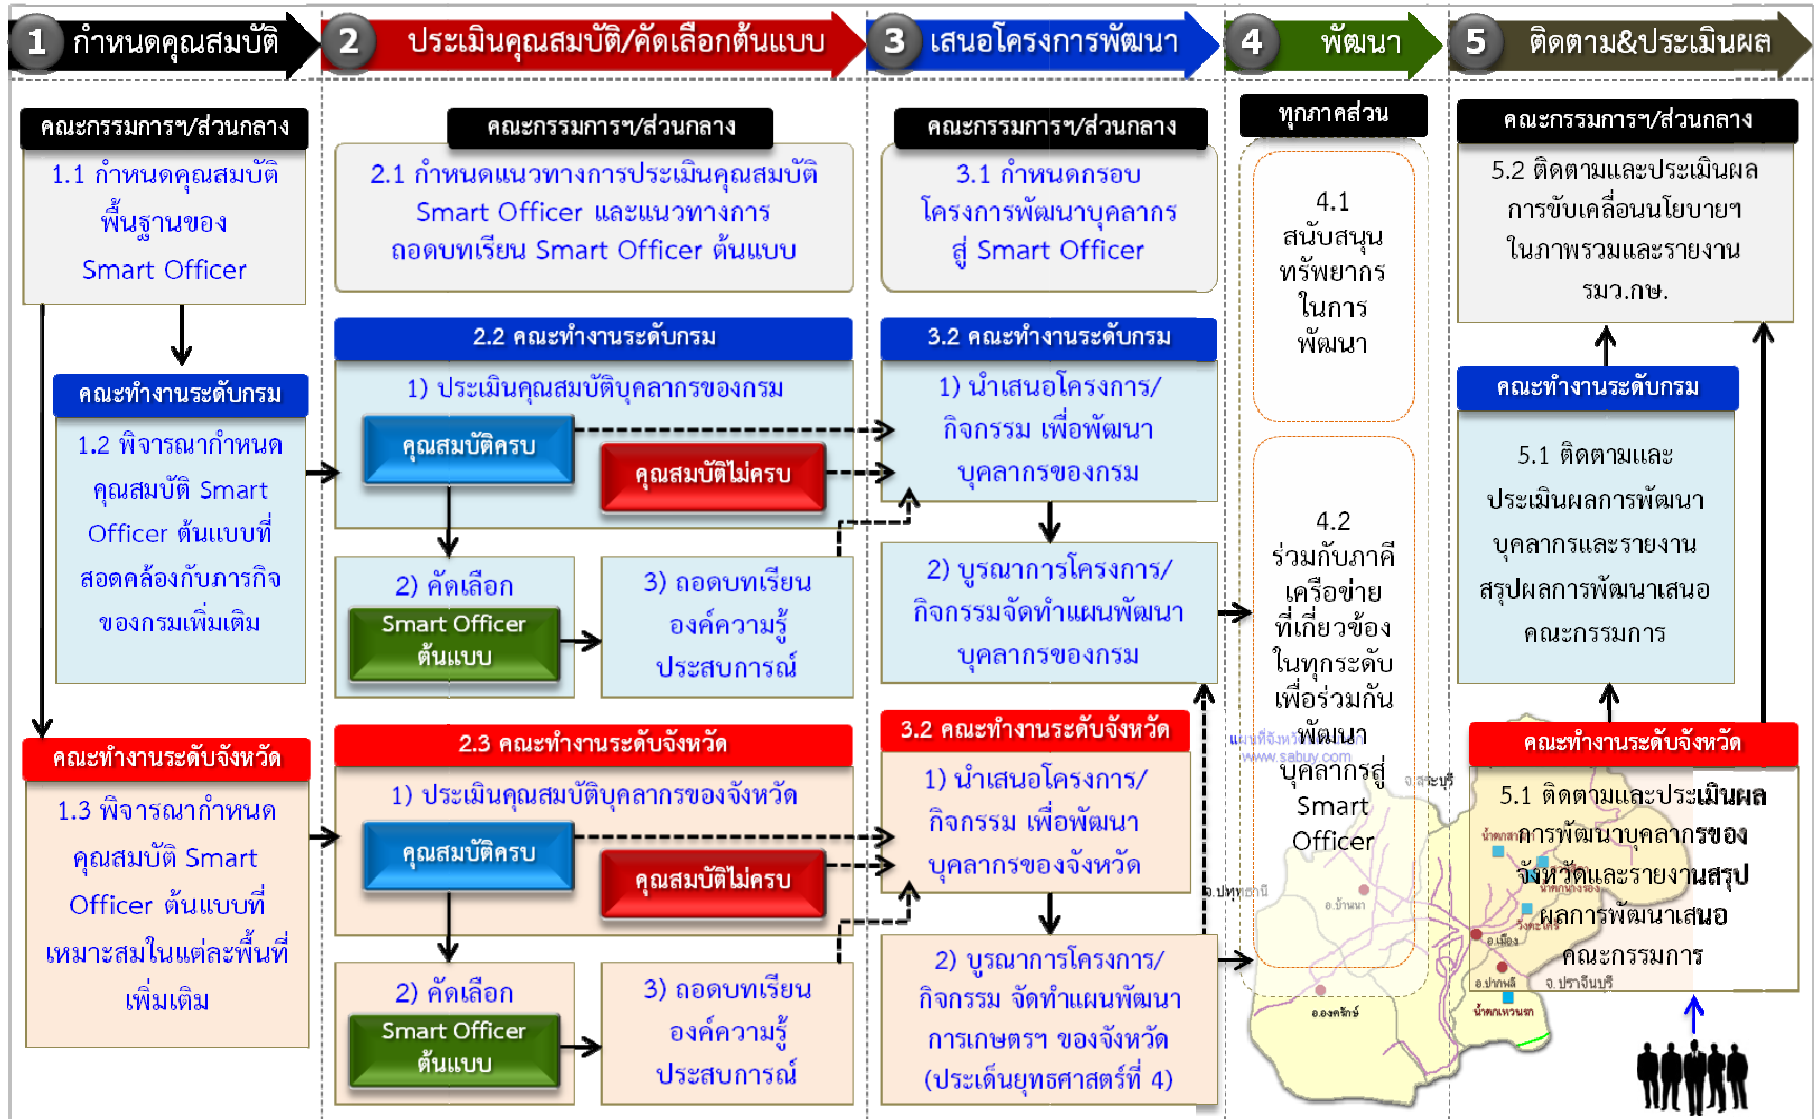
1 กำหนดคุณสมบัติ

2 ประเมินคุณสมบัติ/คัดเลือกต้นแบบ

3 เสนอโครงการพัฒนา

4 พัฒนา

5 ติดตาม&ประเมินผล

คณะกรรมการฯ/ส่วนกลาง

1.1 กำหนดคุณสมบัติพื้นฐานของ Smart Officer

คณะทำงานระดับกรม

1.2 พิจารณากำหนดคุณสมบัติ Smart Officer ต้นแบบที่สอดคล้องกับภารกิจของกรมเพิ่มเติม

คณะทำงานระดับจังหวัด

1.3 พิจารณากำหนดคุณสมบัติ Smart Officer ต้นแบบที่เหมาะสมในแต่ละพื้นที่เพิ่มเติม

คณะกรรมการฯ/ส่วนกลาง

2.1 กำหนดแนวทางการประเมินคุณสมบัติ Smart Officer และแนวทางการถอดบทเรียน Smart Officer ต้นแบบ

2.2 คณะทำงานระดับกรม

1) ประเมินคุณสมบัติบุคลากรของกรม

คุณสมบัติครบ

คุณสมบัติไม่ครบ

2) คัดเลือก

Smart Officer ต้นแบบ

3) ถอดบทเรียนองค์ความรู้ประสบการณ์

2.3 คณะทำงานระดับจังหวัด

1) ประเมินคุณสมบัติบุคลากรของจังหวัด

คุณสมบัติครบ

คุณสมบัติไม่ครบ

2) คัดเลือก

Smart Officer ต้นแบบ

3) ถอดบทเรียนองค์ความรู้ประสบการณ์

คณะกรรมการฯ/ส่วนกลาง

3.1 กำหนดกรอบโครงการพัฒนาบุคลากรสู่ Smart Officer

3.2 คณะทำงานระดับกรม

1) นำเสนอโครงการ/กิจกรรม เพื่อพัฒนาบุคลากรของกรม

2) บูรณาการโครงการ/กิจกรรมจัดทำแผนพัฒนาบุคลากรของกรม

3.2 คณะทำงานระดับจังหวัด

1) นำเสนอโครงการ/กิจกรรม เพื่อพัฒนาบุคลากรของจังหวัด

2) บูรณาการโครงการ/กิจกรรม จัดทำแผนพัฒนาการเกษตรฯ ของจังหวัด (ประเด็นยุทธศาสตร์ที่ 4)

ทุกภาคส่วน

4.1 สนับสนุนทรัพยากรในการพัฒนา

4.2 ร่วมกับภาคีเครือข่ายที่เกี่ยวข้องในทุกระดับเพื่อร่วมกันพัฒนาบุคลากรสู่ Smart Officer

คณะกรรมการฯ/ส่วนกลาง

5.2 ติดตามและประเมินผลการขับเคลื่อนนโยบายฯ ในภาพรวมและรายงาน รมว.กษ.

คณะทำงานระดับกรม

5.1 ติดตามและประเมินผลการพัฒนาบุคลากรและรายงานสรุปผลการพัฒนาเสนอคณะกรรมการ

คณะทำงานระดับจังหวัด

5.1 ติดตามและประเมินผลการพัฒนาบุคลากรของจังหวัดและรายงานสรุปผลการพัฒนาเสนอคณะกรรมการ